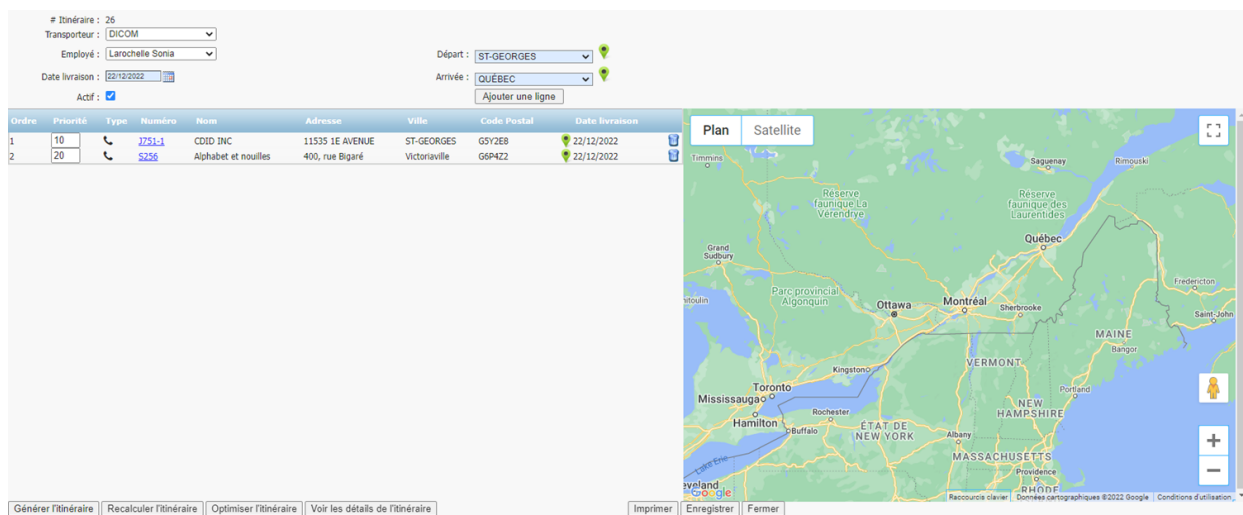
# Itinéraire : 26
Transporteur : DICOM
Employé : Larochelle Sonia
Date livraison : 22/12/2022
Actif :
Départ : ST-GEORGES
Arrivée : QUÉBEC
Ajouter une ligne

| Ordre | Priorité | Type | Numéro | Nom | Adresse | Ville | Code Postal | Date livraison |
|---|---|---|---|---|---|---|---|---|
| 1 | 10 | | J751-1 | CDID INC | 11535 1E AVENUE | ST-GEORGES | G5Y2E8 | 22/12/2022 |
| 2 | 20 | | S256 | Alphabet et nouilles | 400, rue Bigaré | Victoriaville | G6P4Z2 | 22/12/2022 |

Plan Satellite

Timmins Saguenay Rimouski Réserve faunique La Vérendrye Réserve faunique des Laurentides Québec Grand Sudbury Fredericton Parc provincial Algonquin Ottawa Montréal Sherbrooke Saint-John ntoulin MAINE Bangor VERMONT Kingston Toronto Portland Mississauga NEW HAMPSHIRE Rochester Hamilton Buffalo ÉTAT DE NEW YORK Albany MASSACHUSETTS Lake Erie Providence eveland RHODE Google

Raccourcis clavier Données cartographiques ©2022 Google Conditions d'utilisation

Générer l'itinéraire Recalculer l'itinéraire Optimiser l'itinéraire Voir les détails de l'itinéraire Imprimer Enregistrer Fermer